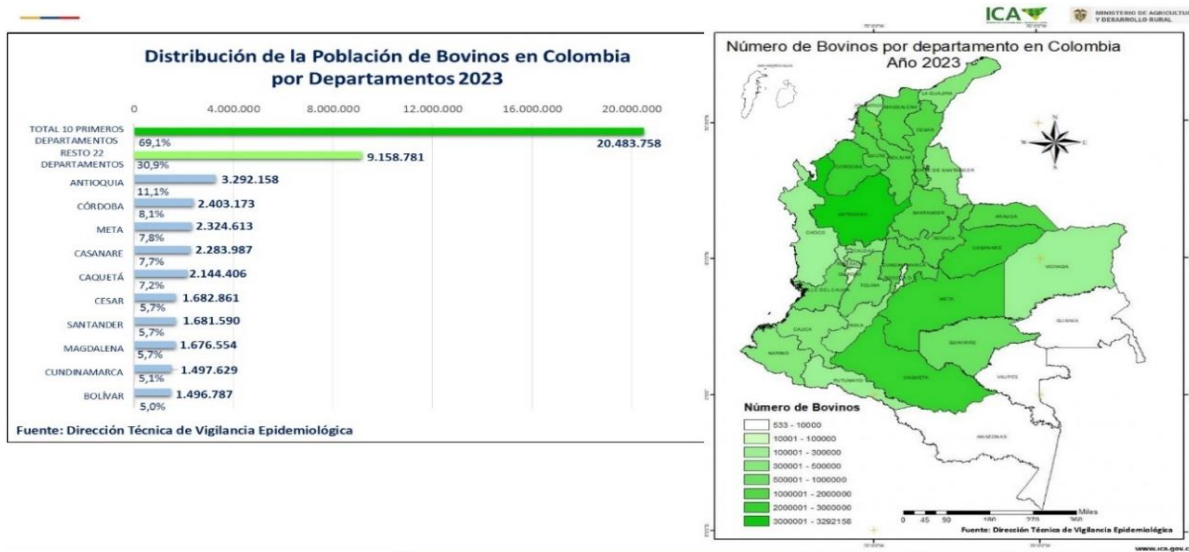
Distribución de la Población de Bovinos en Colombia por Departamentos 2023

0 4.000.000 8.000.000 12.000.000 16.000.000 20.000.000

| | | |
|---|---|---|
| TOTAL 10 PRIMEROS DEPARTAMENTOS | 20.483.758 | 69,1% |
| RESTO 22 DEPARTAMENTOS | 9.158.781 | 30,9% |
| ANTIOQUIA | 3.292.158 | 11,1% |
| CÓRDOBA | 2.403.173 | 8,1% |
| META | 2.324.613 | 7,8% |
| CASANARE | 2.283.987 | 7,7% |
| CAQUETÁ | 2.144.406 | 7,2% |
| CESAR | 1.682.861 | 5,7% |
| SANTANDER | 1.681.590 | 5,7% |
| MAGDALENA | 1.676.554 | 5,7% |
| CUNDINAMARCA | 1.497.629 | 5,1% |
| BOLÍVAR | 1.496.787 | 5,0% |

Fuente: Dirección Técnica de Vigilancia Epidemiológica

ICA

MINISTERIO DE AGRICULTURA Y DESARROLLO RURAL

Número de Bovinos por departamento en Colombia
Año 2023

LA GUAJIRA CESAR ANTIOQUIA CHOCO SANTANDER ARAUCA CASANARE VICHADA META GUAINIA GUAVIARE CAQUETA VAUPES AMAZONAS PUTUMAYO NARIÑO CAUCA TOLIMA BOYACA

Número de Bovinos
533 - 10000
10001 - 100000
100001 - 300000
300001 - 500000
500001 - 1000000
1000001 - 2000000
2000001 - 3000000
3000001 - 3292158

0 45 90 180 270 360 Miles

Fuente: Dirección Técnica de Vigilancia Epidemiológica

www.ica.gov.c